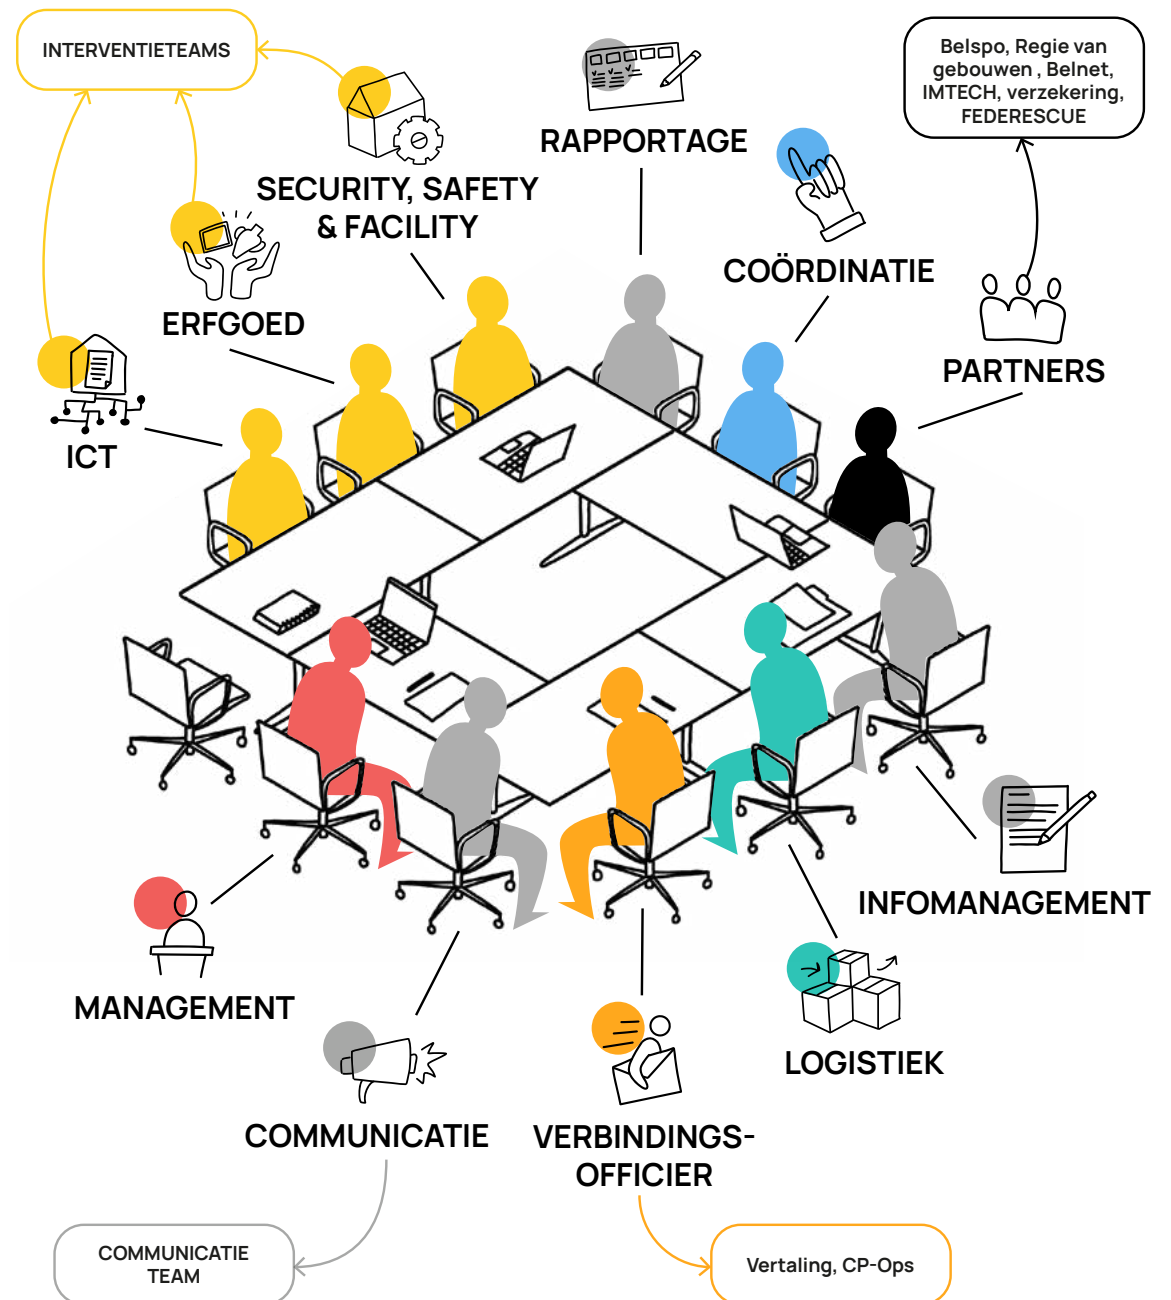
INTERVENTIETEAMS

SECURITY, SAFETY & FACILITY

RAPPORTAGE

Belspo, Regie van gebouwen , Belnet, IMTECH, verzekering, FEDERESCUE

COÖRDINATIE

ERFGOED

PARTNERS

ICT

INFOMANAGEMENT

MANAGEMENT

LOGISTIEK

COMMUNICATIE

VERBINDINGS-OFFICIER

COMMUNICATIE TEAM

Vertaling, CP-Ops